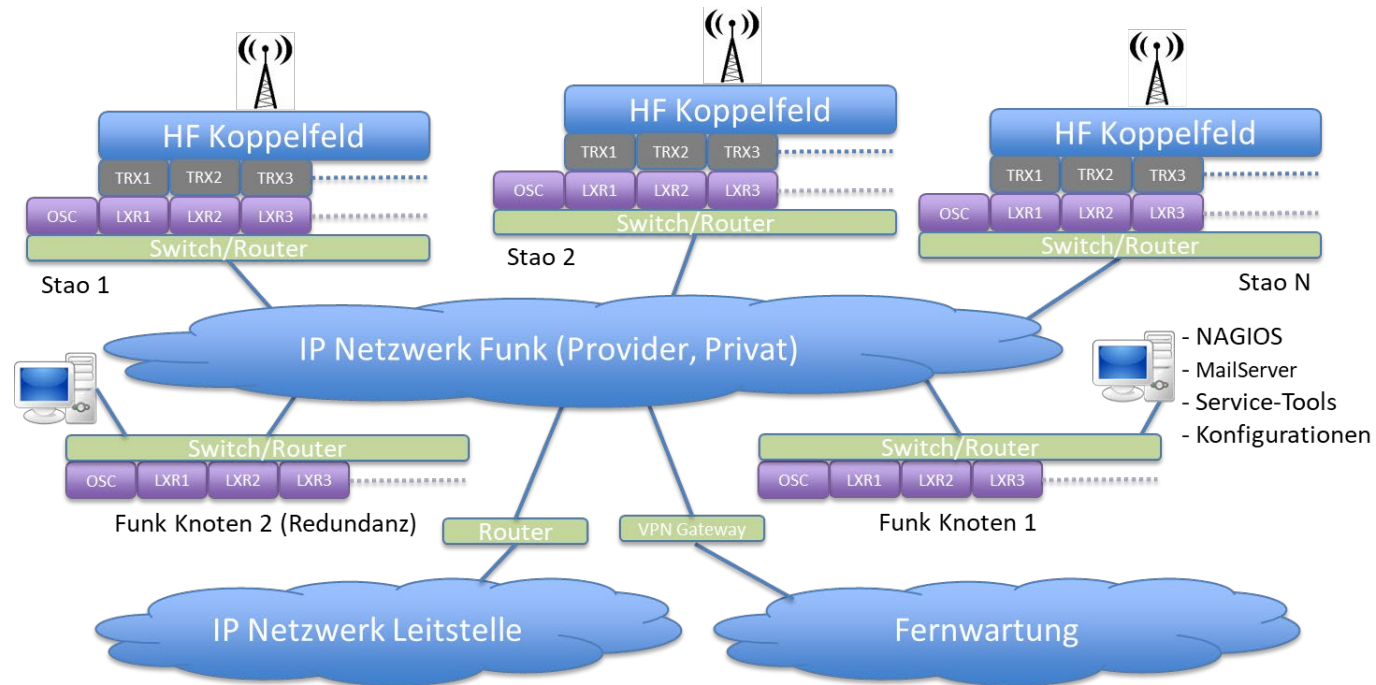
HF Koppelfeld
TRX1 TRX2 TRX3
OSC LXR1 LXR2 LXR3
Switch/Router
Stao 1

HF Koppelfeld
TRX1 TRX2 TRX3
OSC LXR1 LXR2 LXR3
Switch/Router
Stao 2

HF Koppelfeld
TRX1 TRX2 TRX3
OSC LXR1 LXR2 LXR3
Switch/Router
Stao N

IP Netzwerk Funk (Provider, Privat)

- NAGIOS
- MailServer
- Service-Tools
- Konfigurationen

Switch/Router
OSC LXR1 LXR2 LXR3
Funk Knoten 2 (Redundanz)

Switch/Router
OSC LXR1 LXR2 LXR3
Funk Knoten 1

Router
VPN Gateway

IP Netzwerk Leitstelle
Fernwartung